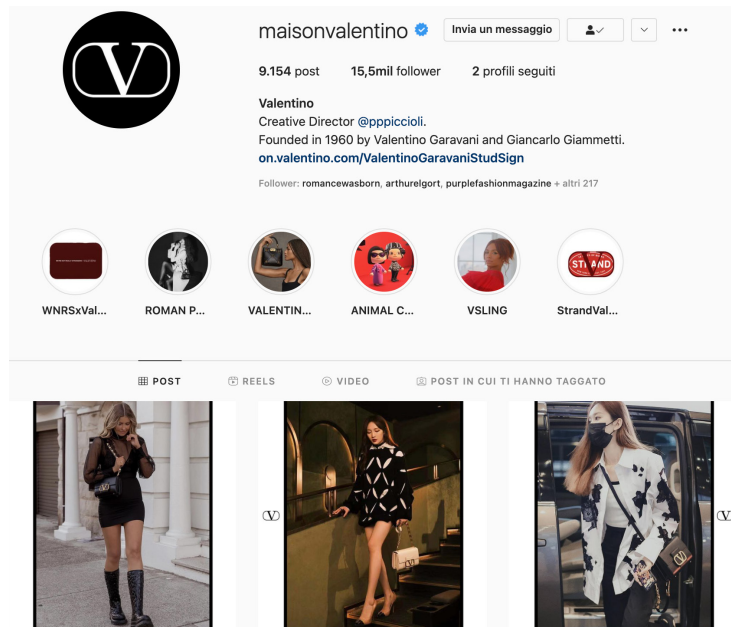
maisonvalentino

Invia un messaggio

9.154 post 15,5mil follower 2 profili seguiti

Valentino
Creative Director @pppiccioli.
Founded in 1960 by Valentino Garavani and Giancarlo Giammetti.
on.valentino.com/ValentinoGaravaniStudSign

Follower: romancewasborn, arthurelgort, purplefashionmagazine + altri 217

WNRSxVal... ROMAN P... VALENTIN... ANIMAL C... VSLING StrandVal...

STRAND

POST REELS VIDEO POST IN CUI TI HANNO TAGGATO